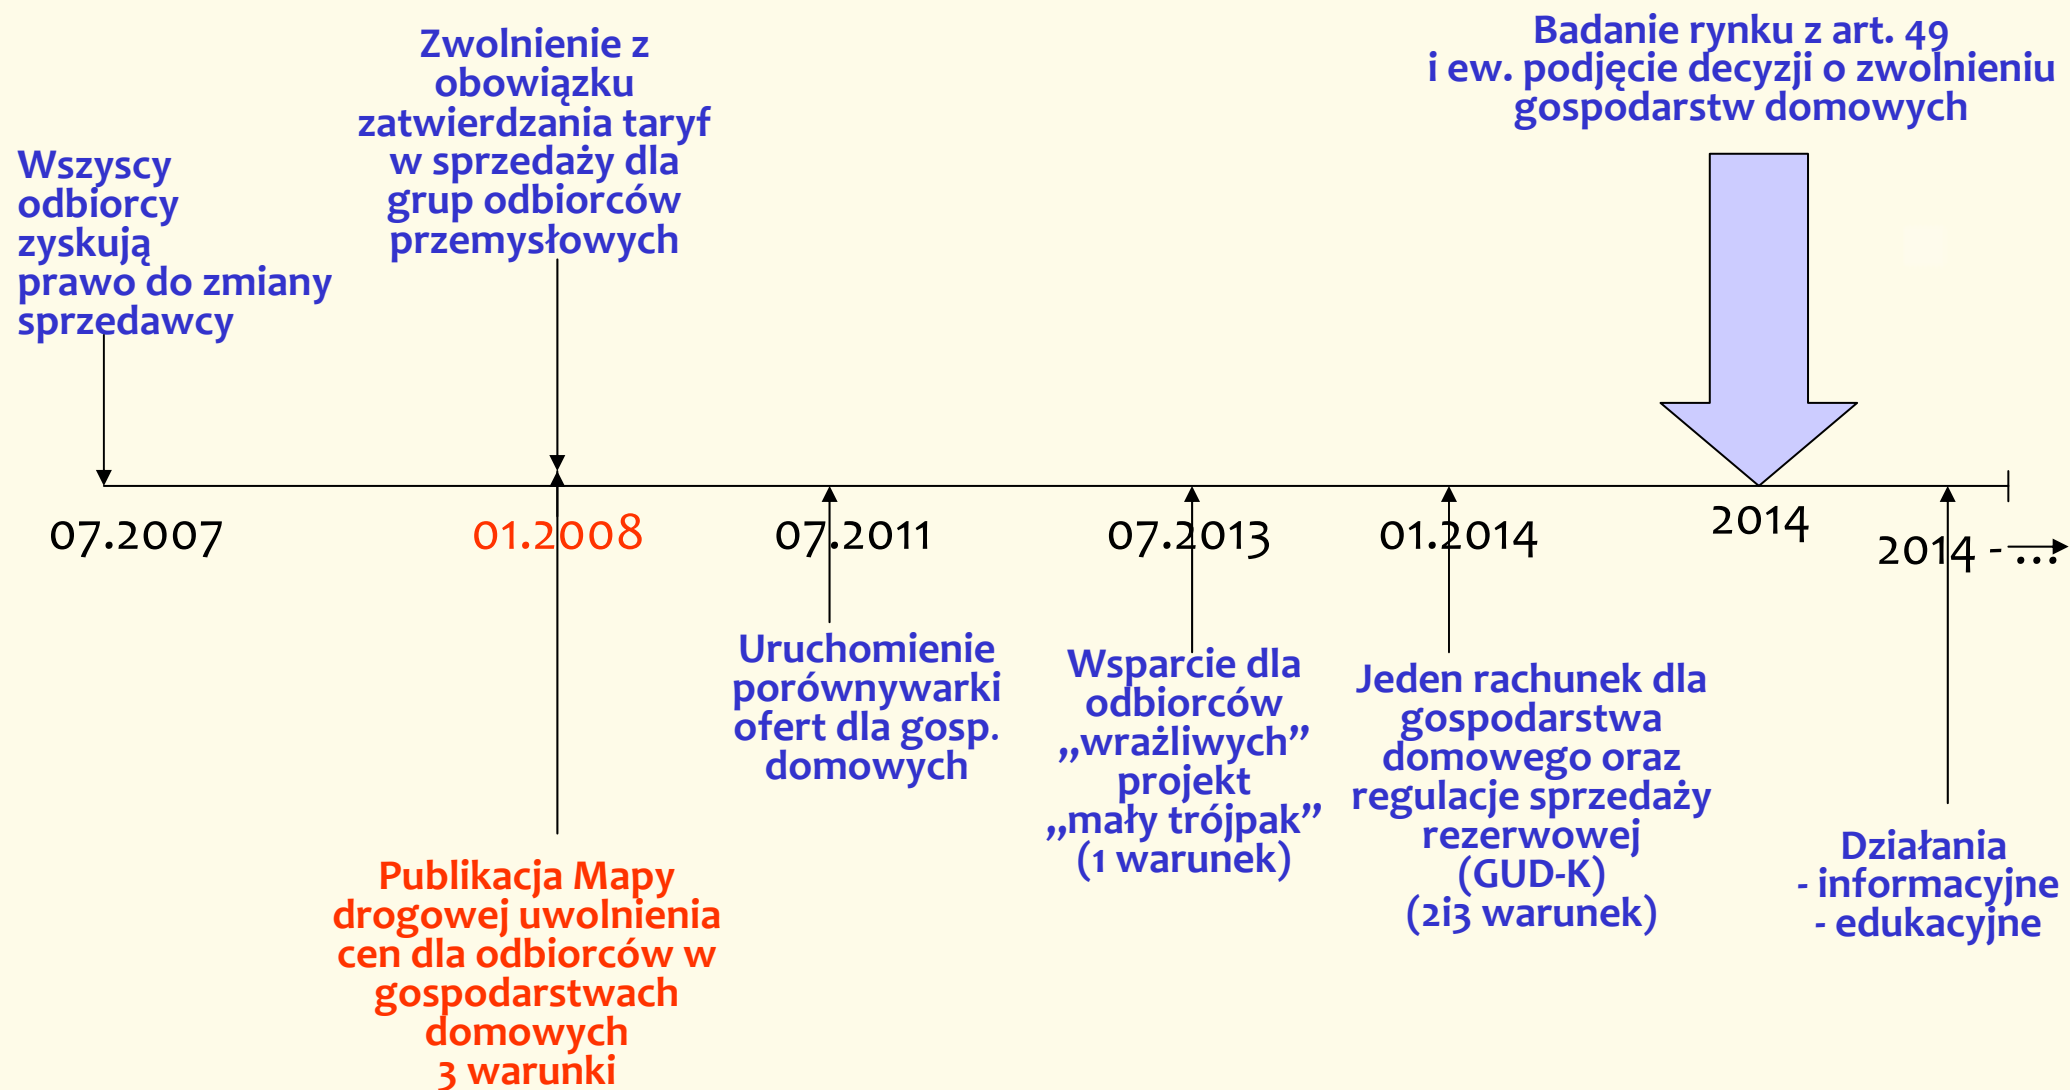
Wszyscy odbiorcy zyskują prawo do zmiany sprzedawcy

Zwolnienie z obowiązku zatwierdzania taryf w sprzedaży dla grup odbiorców przemysłowych

Badanie rynku z art. 49 i ew. podjęcie decyzji o zwolnieniu gospodarstw domowych

07.2007

01.2008

07.2011

07.2013

01.2014

2014

2014 - ...

Publikacja Mapy drogowej uwolnienia cen dla odbiorców w gospodarstwach domowych 3 warunki

Uruchomienie porównywarki ofert dla gosp. domowych

Wsparcie dla odbiorców „wrażliwych" projekt „mały trójpak" (1 warunek)

Jeden rachunek dla gospodarstwa domowego oraz regulacje sprzedaży rezerwowej (GUD-K) (2i3 warunek)

Działania
- informacyjne
- edukacyjne